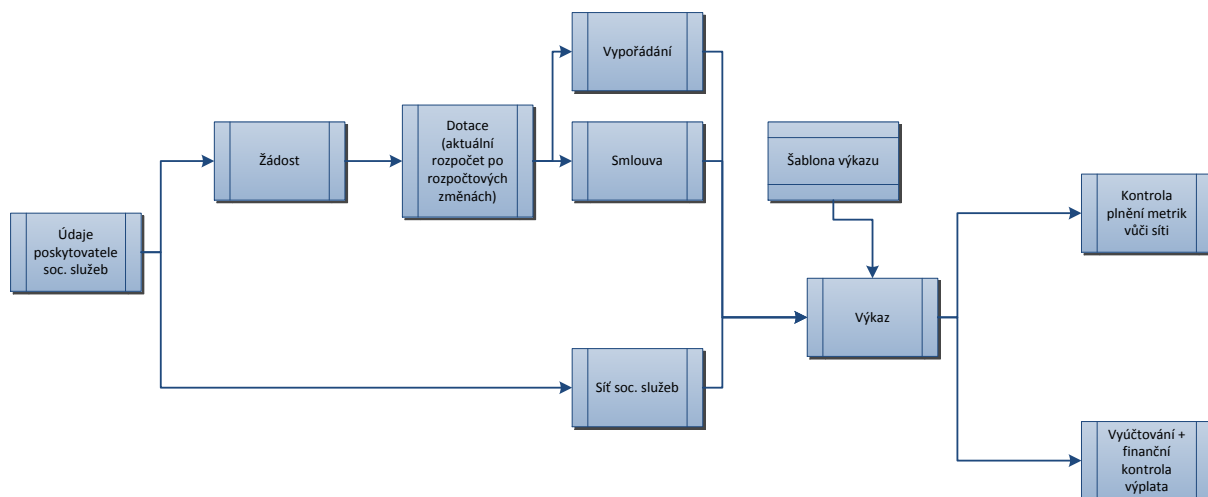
Údaje poskytovatele soc. služeb

Žádost

Dotace (aktuální rozpočet po rozpočtových změnách)

Vypořádání

Smlouva

Síť soc. služeb

Šablona výkazu

Výkaz

Kontrola plnění metrik vůči síti

Vyúčtování + finanční kontrola výplata